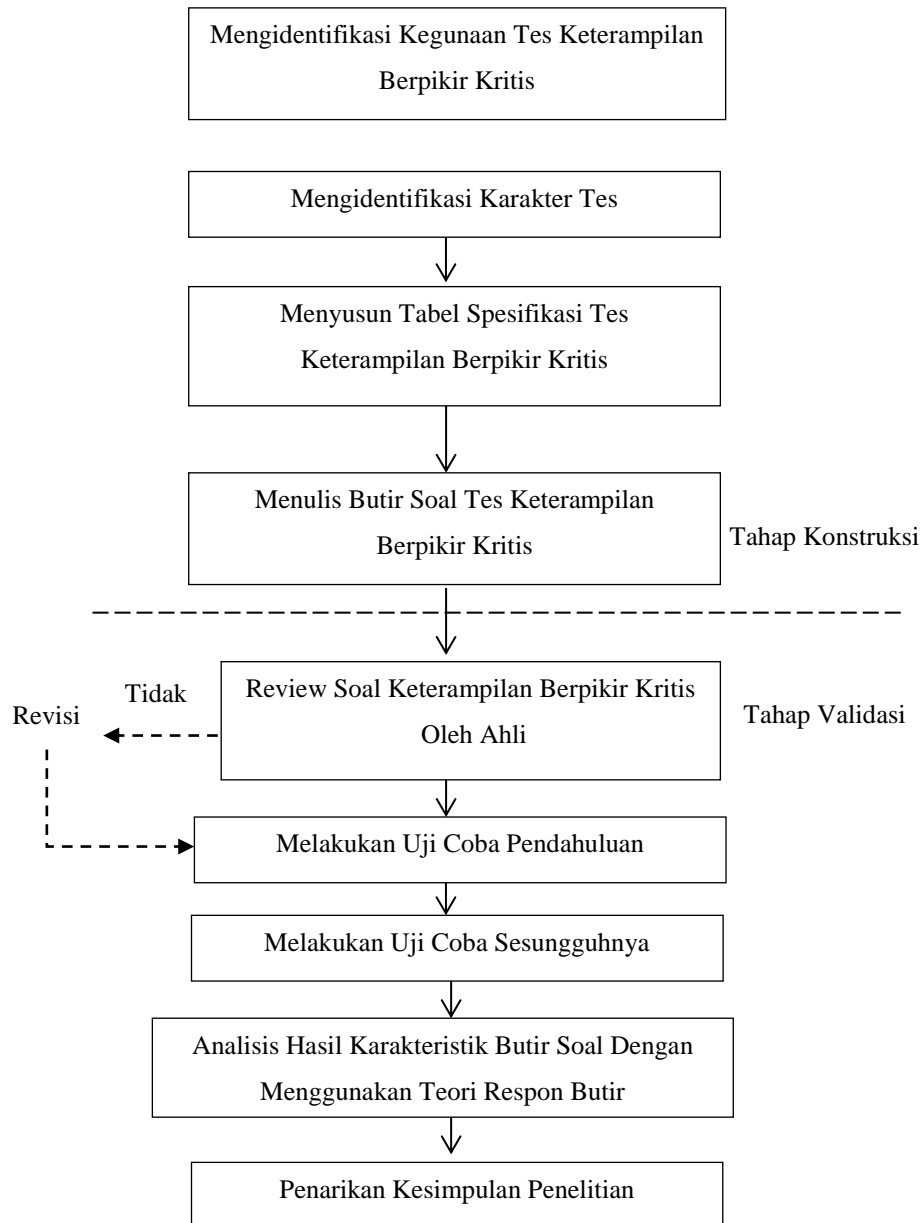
Mengidentifikasi Kegunaan Tes Keterampilan Berpikir Kritis

Mengidentifikasi Karakter Tes

Menyusun Tabel Spesifikasi Tes Keterampilan Berpikir Kritis

Menulis Butir Soal Tes Keterampilan Berpikir Kritis

Tahap Konstruksi

Tidak

Revisi

Review Soal Keterampilan Berpikir Kritis Oleh Ahli

Tahap Validasi

Melakukan Uji Coba Pendahuluan

Melakukan Uji Coba Sesungguhnya

Analisis Hasil Karakteristik Butir Soal Dengan Menggunakan Teori Respon Butir

Penarikan Kesimpulan Penelitian